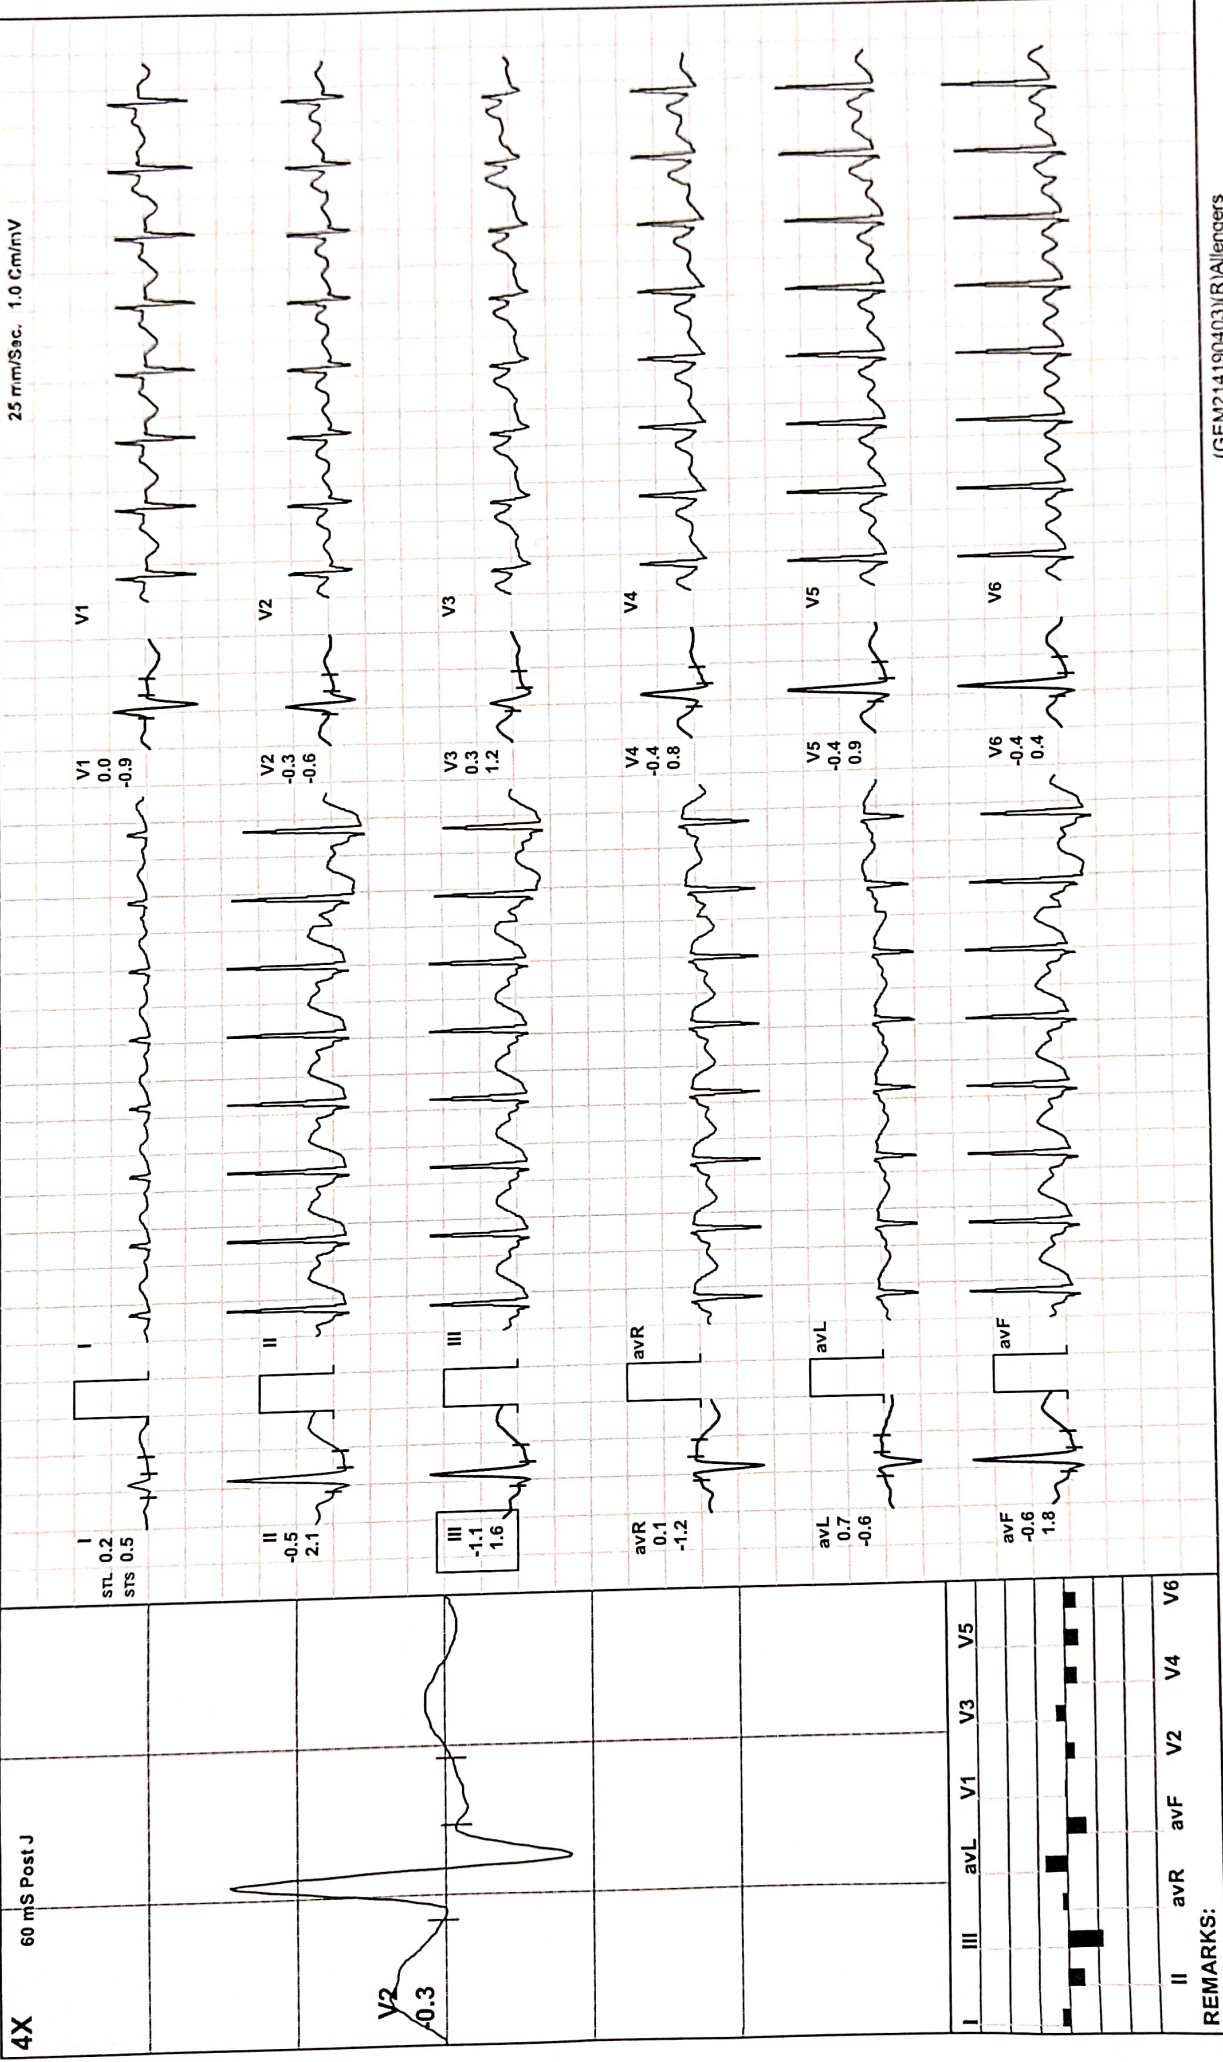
4X 60 mS Post J

25 mm/Sec. 1.0 Cm/mV

V2
-0.3

I
STL 0.2
STS 0.5

I

V1
0.0
-0.9

V1

II
-0.5
2.1

II

V2
-0.3
-0.6

V2

III
-1.1
1.6

III

V3
0.3
1.2

V3

avR
0.1
-1.2

avR

V4
-0.4
0.8

V4

avL
0.7
-0.6

avL

V5
-0.4
0.9

V5

avF
-0.6
1.8

avF

V6
-0.4
0.4

V6

I II III avR avL avF V1 V2 V3 V4 V5 V6

REMARKS:

(GEM21419040З)(R)Allengers